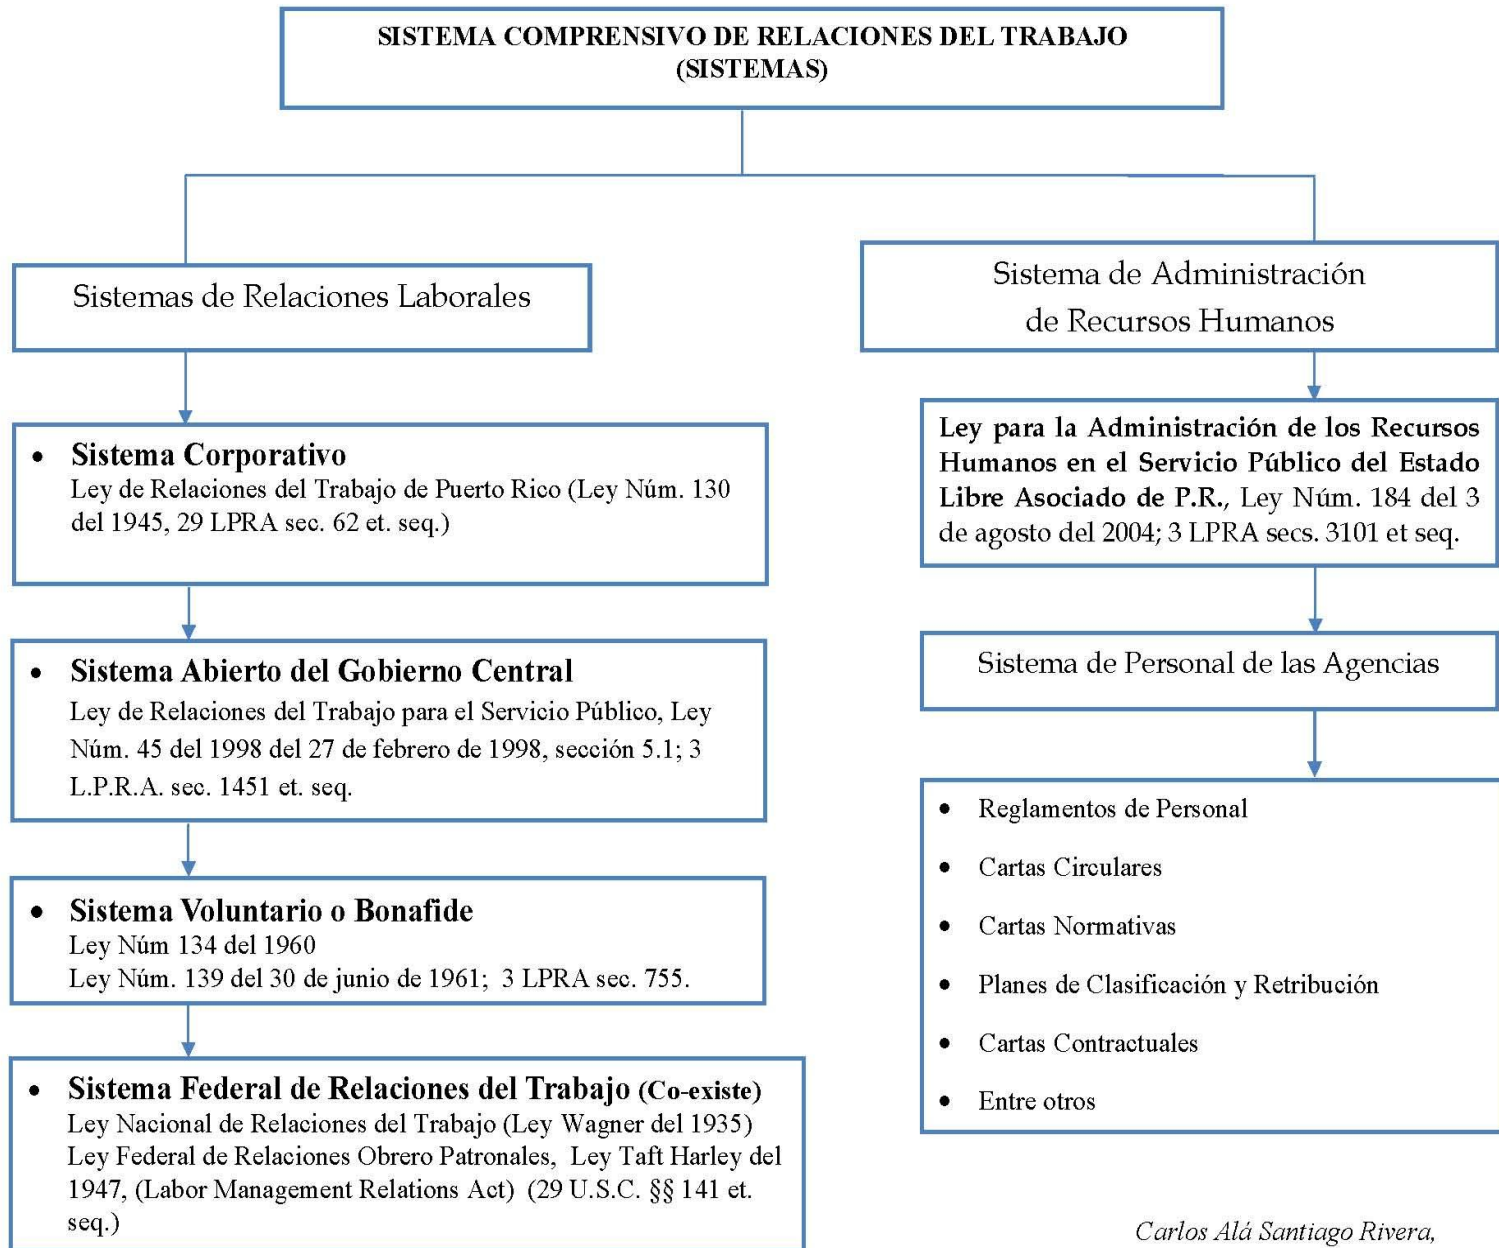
SISTEMA COMPRENSIVO DE RELACIONES DEL TRABAJO
(SISTEMAS)

Sistemas de Relaciones Laborales

- Sistema Corporativo
Ley de Relaciones del Trabajo de Puerto Rico (Ley Núm. 130 del 1945, 29 LPRA sec. 62 et. seq.)

- Sistema Abierto del Gobierno Central
Ley de Relaciones del Trabajo para el Servicio Público, Ley Núm. 45 del 1998 del 27 de febrero de 1998, sección 5.1; 3 L.P.R.A. sec. 1451 et. seq.

- Sistema Voluntario o Bonafide
Ley Núm 134 del 1960
Ley Núm. 139 del 30 de junio de 1961; 3 LPRA sec. 755.

- Sistema Federal de Relaciones del Trabajo (Co-existe)
Ley Nacional de Relaciones del Trabajo (Ley Wagner del 1935)
Ley Federal de Relaciones Obrero Patronales, Ley Taft Harley del 1947, (Labor Management Relations Act) (29 U.S.C. §§ 141 et. seq.)

Sistema de Administración de Recursos Humanos

Ley para la Administración de los Recursos Humanos en el Servicio Público del Estado Libre Asociado de P.R., Ley Núm. 184 del 3 de agosto del 2004; 3 LPRA secs. 3101 et seq.

Sistema de Personal de las Agencias

- Reglamentos de Personal
- Cartas Circulares
- Cartas Normativas
- Planes de Clasificación y Retribución
- Cartas Contractuales
- Entre otros

Carlos Alá Santiago Rivera,